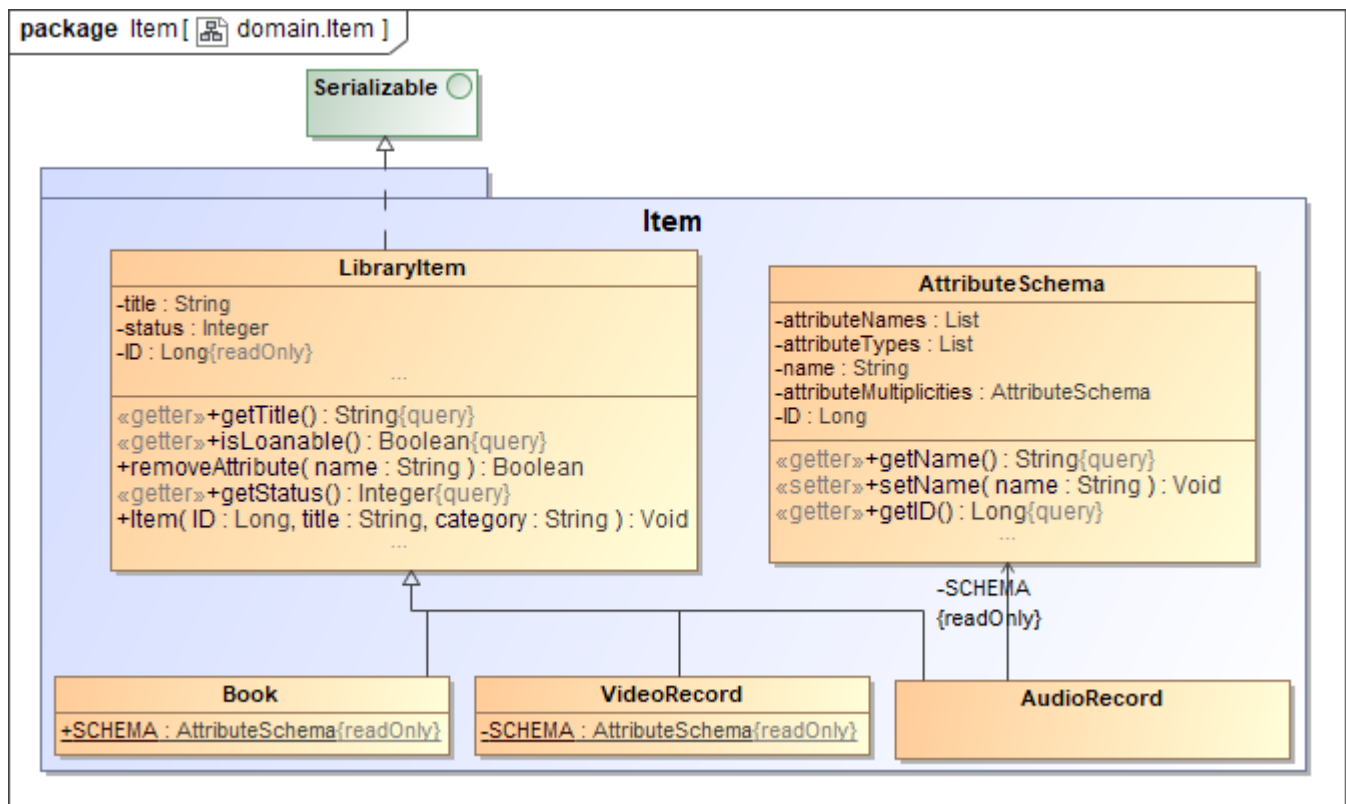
package Item [ domain.Item ]

Serializable

Item

LibraryItem

-title : String
-status : Integer
-ID : Long{readOnly}
...

«getter»+getTitle() : String{query}
«getter»+isLoanable() : Boolean{query}
+removeAttribute( name : String ) : Boolean
«getter»+getStatus() : Integer{query}
+Item( ID : Long, title : String, category : String ) : Void
...

AttributeSchema

-attributeNames : List
-attributeTypes : List
-name : String
-attributeMultiplicities : AttributeSchema
-ID : Long

«getter»+getName() : String{query}
«setter»+setName( name : String ) : Void
«getter»+getID() : Long{query}
...

-SCHEMA
{readOnly}

Book

+SCHEMA : AttributeSchema{readOnly}

VideoRecord

-SCHEMA : AttributeSchema{readOnly}

AudioRecord